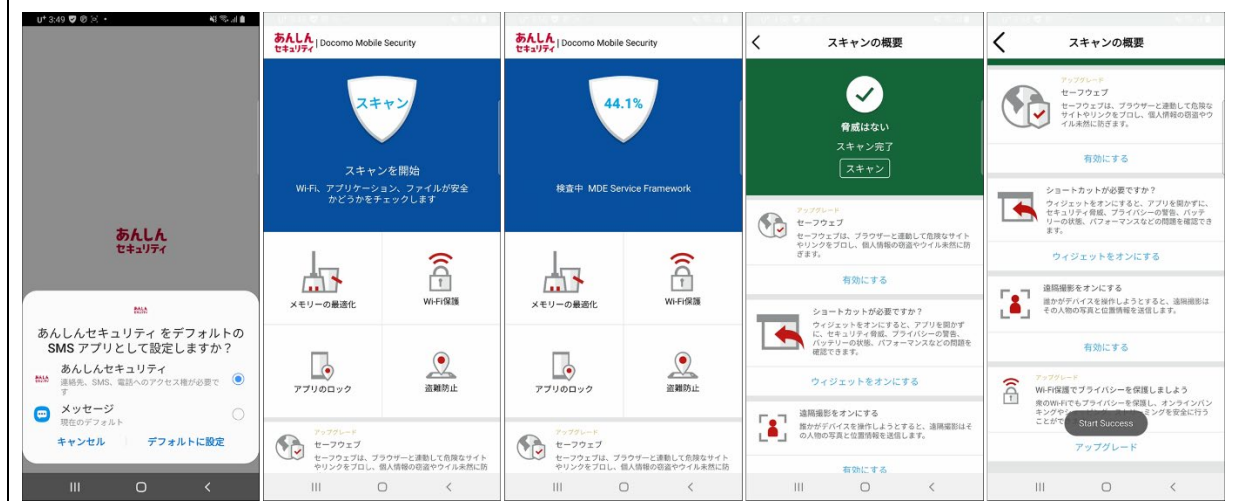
U⁺ 3:49

あんしん
セキュリティ

あんしんセキュリティ をデフォルトの SMS アプリとして設定しますか？

あんしんセキュリティ
連絡先、SMS、電話へのアクセス権が必要です

メッセージ
現在のデフォルト

キャンセル　デフォルトに設定

あんしん セキュリティ | Docomo Mobile Security

スキャン

スキャンを開始

Wi-Fi、アプリケーション、ファイルが安全かどうかをチェックします

メモリーの最適化

Wi-Fi保護

アプリのロック

盗難防止

アップグレード
セーフウェブ
セーフウェブは、ブラウザーと連動して危険なサイトやリンクをブロし、個人情報の窃盗やウイル未然に防

あんしん セキュリティ | Docomo Mobile Security

44.1%

検査中 MDE Service Framework

メモリーの最適化

Wi-Fi保護

アプリのロック

盗難防止

アップグレード
セーフウェブ
セーフウェブは、ブラウザーと連動して危険なサイトやリンクをブロし、個人情報の窃盗やウイル未然に防

スキャンの概要

脅威はない
スキャン完了
スキャン

アップグレード
セーフウェブ
セーフウェブは、ブラウザーと連動して危険なサイトやリンクをブロし、個人情報の窃盗やウイル未然に防ぎます。

有効にする

ショートカットが必要ですか？
ウィジェットをオンにすると、アプリを開かずに、セキュリティ脅威、プライバシーの警告、バッテリーの状態、パフォーマンスなどの問題を確認できます。

ウィジェットをオンにする

遠隔撮影をオンにする
誰かがデバイスを操作しようとすると、遠隔撮影はその人物の写真と位置情報を送信します。

有効にする

スキャンの概要

アップグレード
セーフウェブ
セーフウェブは、ブラウザーと連動して危険なサイトやリンクをブロし、個人情報の窃盗やウイル未然に防ぎます。

有効にする

ショートカットが必要ですか？
ウィジェットをオンにすると、アプリを開かずに、セキュリティ脅威、プライバシーの警告、バッテリーの状態、パフォーマンスなどの問題を確認できます。

ウィジェットをオンにする

遠隔撮影をオンにする
誰かがデバイスを操作しようとすると、遠隔撮影はその人物の写真と位置情報を送信します。

有効にする

アップグレード
Wi-Fi保護でプライバシーを保護しましょう
夜のWi-Fiでもプライバシーを保護し、オンラインバンキングや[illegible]ミングを安全に行うことがで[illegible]

Start Success

アップグレード